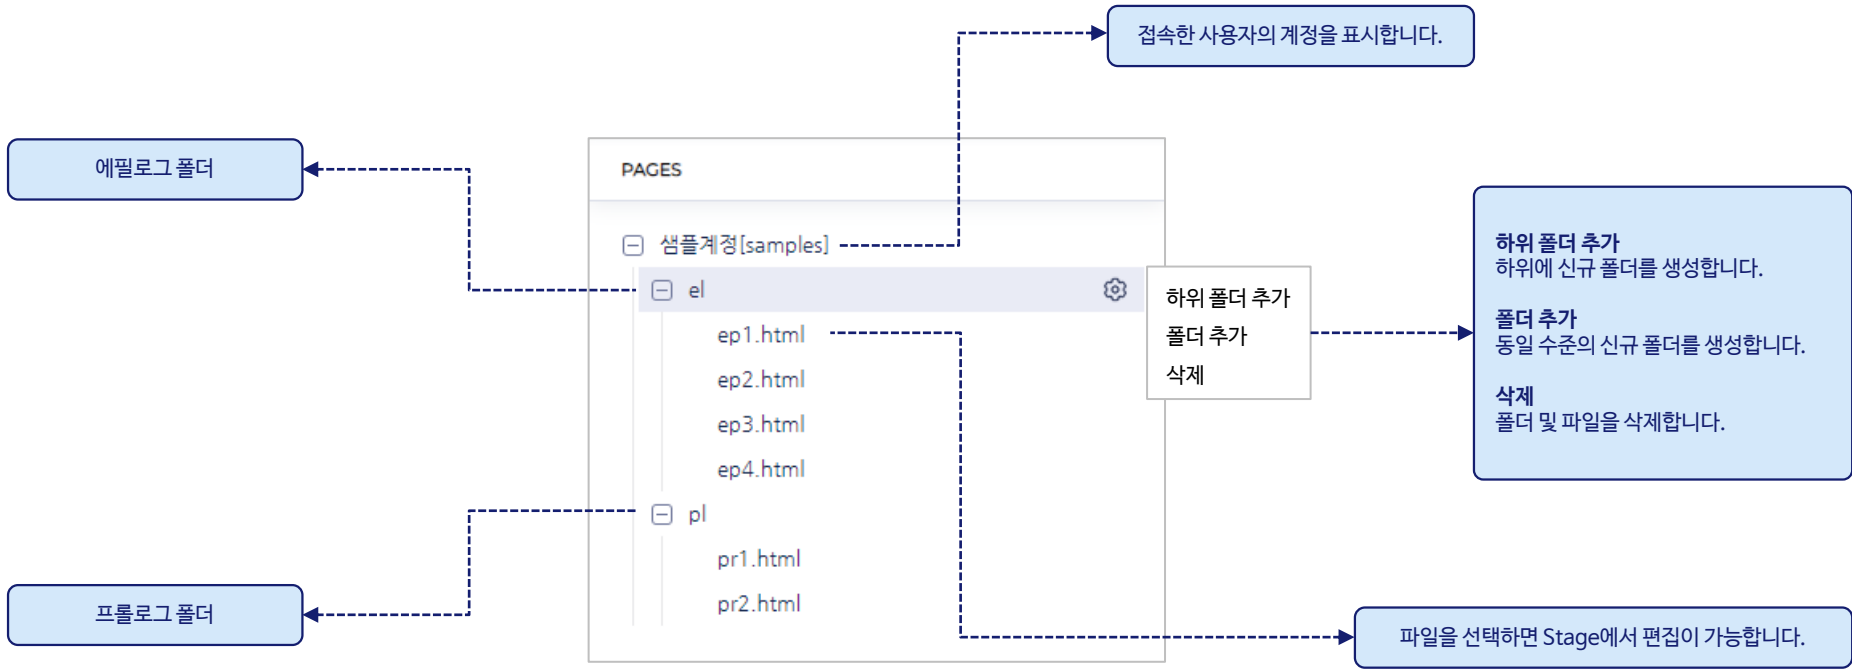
접속한 사용자의 계정을 표시합니다.

에필로그 폴더

PAGES

샘플계정[samples]

el

ep1.html

ep2.html

ep3.html

ep4.html

pl

pr1.html

pr2.html

하위 폴더 추가
폴더 추가
삭제

**하위 폴더 추가**
하위에 신규 폴더를 생성합니다.

**폴더 추가**
동일 수준의 신규 폴더를 생성합니다.

**삭제**
폴더 및 파일을 삭제합니다.

프롤로그 폴더

파일을 선택하면 Stage에서 편집이 가능합니다.